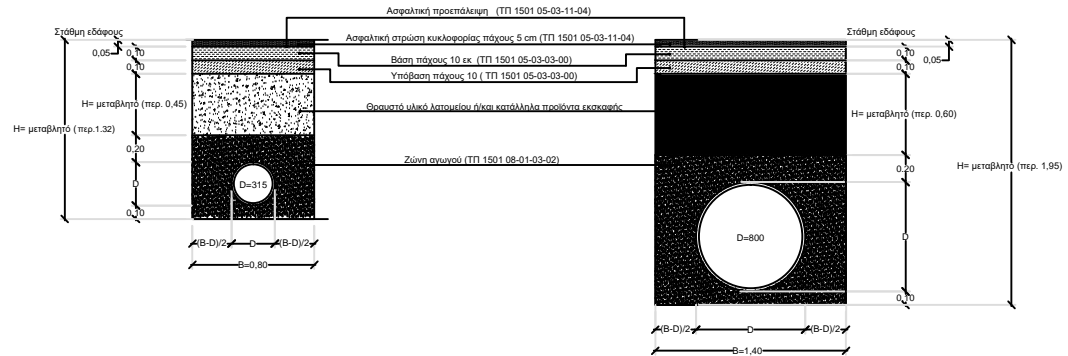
Ασφαλτική προεπάλειψη (ΤΠ 1501 05-03-11-04)

Στάθμη εδάφους

Ασφαλτική στρώση κυκλοφορίας πάχους 5 cm (ΤΠ 1501 05-03-11-04)

Στάθμη εδάφους

0,05

0,10

0,10

Βάση πάχους 10 εκ (ΤΠ 1501 05-03-03-00)

0,10

0,10

0,05

Υπόβαση πάχους 10 ( ΤΠ 1501 05-03-03-00)

H= μεταβλητό (περ. 0,45)

Θραυστό υλικό λατομείου ή/και κατάλληλα προϊόντα εκσκαφής

H= μεταβλητό (περ. 0,60)

H= μεταβλητό (περ.1.32)

0,20

Ζώνη αγωγού (ΤΠ 1501 08-01-03-02)

D

D=315

0,20

H= μεταβλητό (περ. 1,95)

0,10

(B-D)/2

D

(B-D)/2

B=0,80

D=800

D

0,10

(B-D)/2

D

(B-D)/2

B=1,40